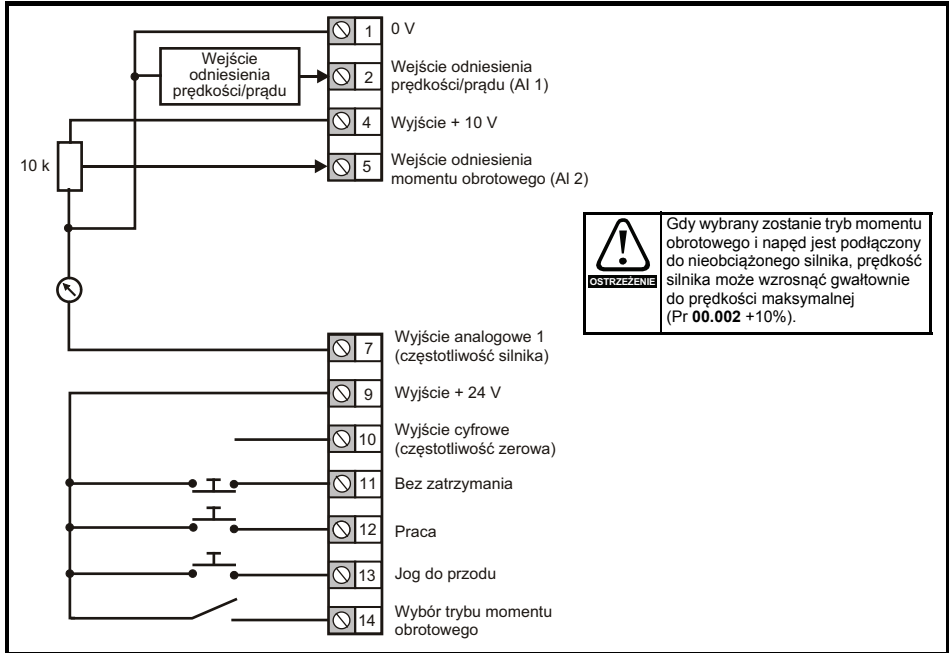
Wejście odniesienia prędkości/prądu

10 k

1 0 V

2 Wejście odniesienia prędkości/prądu (AI 1)

4 Wyjście + 10 V

5 Wejście odniesienia momentu obrotowego (AI 2)

OSTRZEŻENIE

Gdy wybrany zostanie tryb momentu obrotowego i napęd jest podłączony do nieobciążonego silnika, prędkość silnika może wzrosnąć gwałtownie do prędkości maksymalnej (Pr **00.002** +10%).

7 Wyjście analogowe 1 (częstotliwość silnika)

9 Wyjście + 24 V

10 Wyjście cyfrowe (częstotliwość zerowa)

11 Bez zatrzymania

12 Praca

13 Jog do przodu

14 Wybór trybu momentu obrotowego